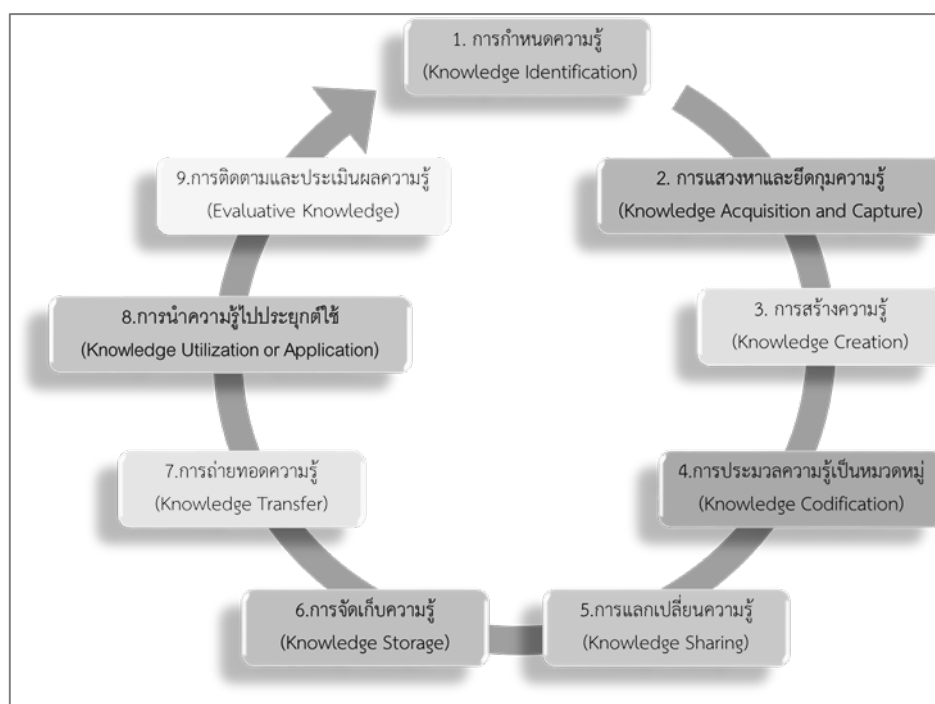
1. การกำหนดความรู้
(Knowledge Identification)

2. การแสวงหาและยึดกุมความรู้
(Knowledge Acquisition and Capture)

3. การสร้างความรู้
(Knowledge Creation)

4.การประมวลความรู้เป็นหมวดหมู่
(Knowledge Codification)

5.การแลกเปลี่ยนความรู้
(Knowledge Sharing)

6.การจัดเก็บความรู้
(Knowledge Storage)

7.การถ่ายทอดความรู้
(Knowledge Transfer)

8.การนำความรู้ไปประยุกต์ใช้
(Knowledge Utilization or Application)

9.การติดตามและประเมินผลความรู้
(Evaluative Knowledge)